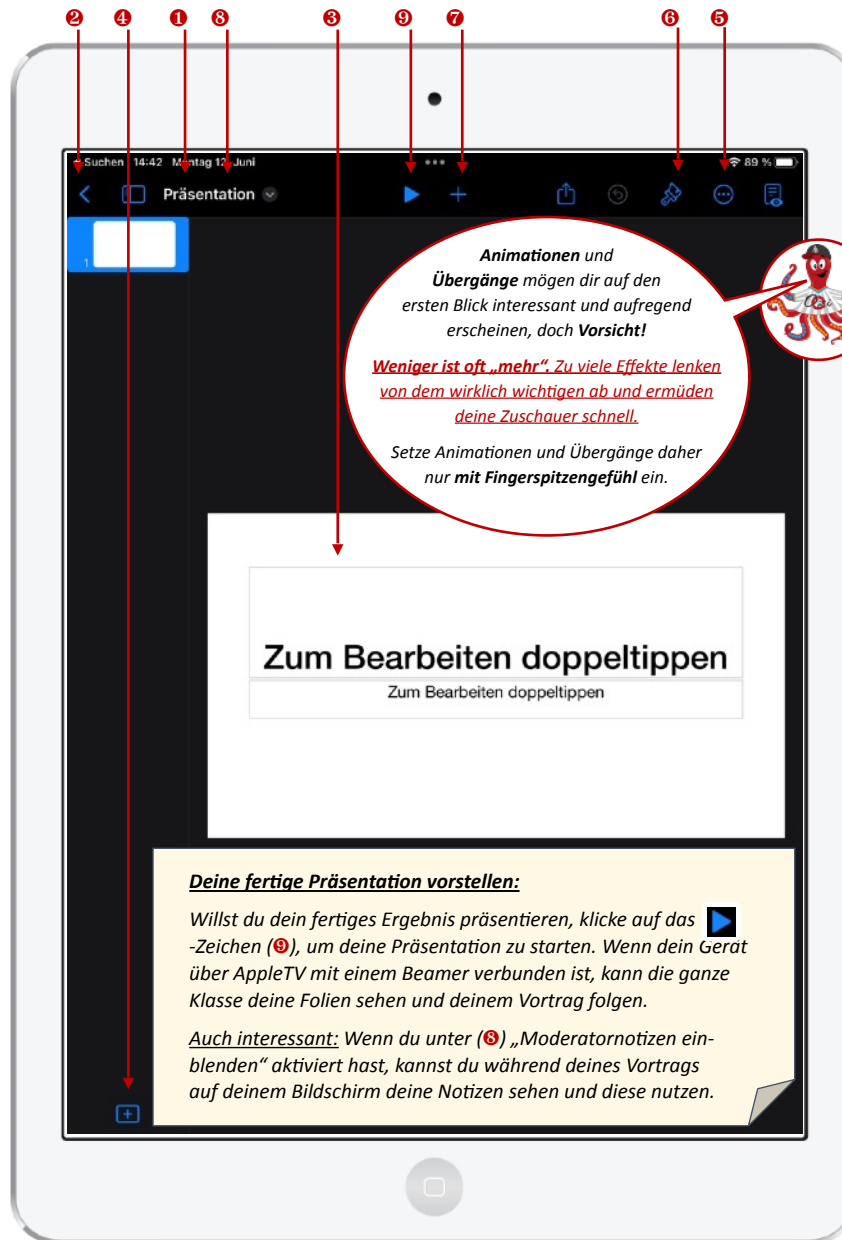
❷ ❹ ❶ ❽ ❸ ❾ ❼ ❻ ❺

◂ Suchen 14:42 Montag 12. Juni

89 %

Präsentation

1

Animationen und Übergänge mögen dir auf den ersten Blick interessant und aufregend erscheinen, doch Vorsicht!

Weniger ist oft „mehr". Zu viele Effekte lenken von dem wirklich wichtigen ab und ermüden deine Zuschauer schnell.

Setze Animationen und Übergänge daher nur mit Fingerspitzengefühl ein.

Zum Bearbeiten doppeltippen

Zum Bearbeiten doppeltippen

Deine fertige Präsentation vorstellen:

Willst du dein fertiges Ergebnis präsentieren, klicke auf das -Zeichen (❾), um deine Präsentation zu starten. Wenn dein Gerät über AppleTV mit einem Beamer verbunden ist, kann die ganze Klasse deine Folien sehen und deinem Vortrag folgen.

Auch interessant: Wenn du unter (❽) „Moderatornotizen einblenden" aktiviert hast, kannst du während deines Vortrags auf deinem Bildschirm deine Notizen sehen und diese nutzen.